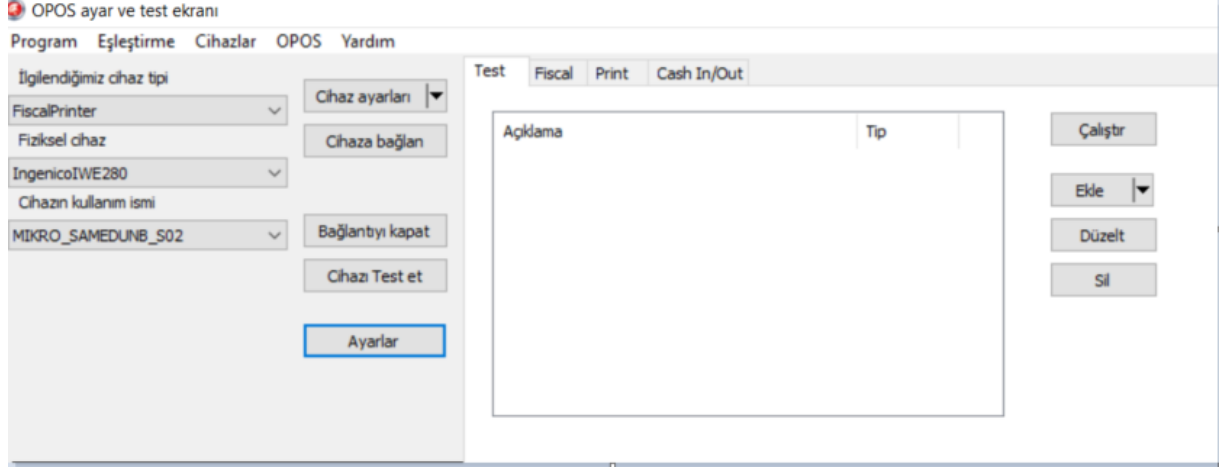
OPOS ayar ve test ekranı

Program Eşleştirme Cihazlar OPOS Yardım

İlgilendiğimiz cihaz tipi

FiscalPrinter

Fiziksel cihaz

IngenicoIWE280

Cihazın kullanım ismi

MIKRO_SAMEDUNB_S02

Cihaz ayarları

Cihaza bağlan

Bağlantıyı kapat

Cihazı Test et

Ayarlar

Test Fiscal Print Cash In/Out

| Açıklama | Tip |
|---|---|

Çalıştr

Ekle

Düzelt

Sil